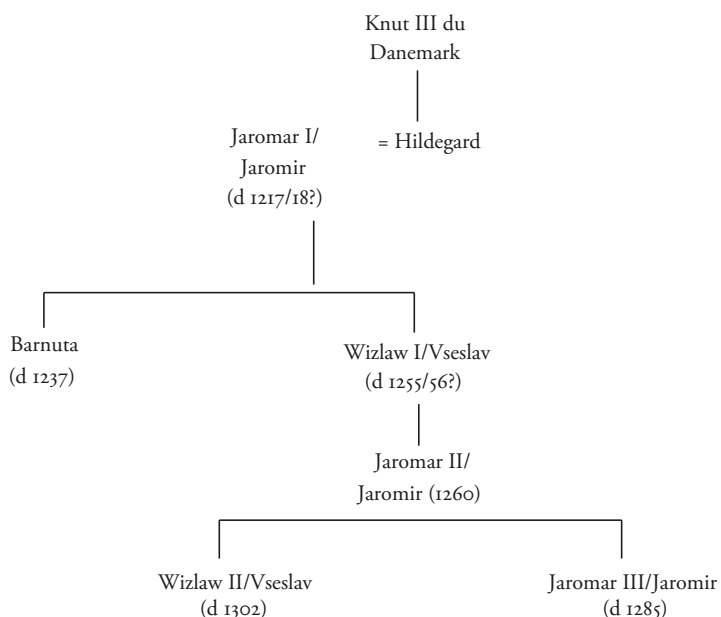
Knut III du Danemark

= Hildegard

Jaromar I/ Jaromir (d 1217/18?)

Barnuta (d 1237)

Wizlaw I/Vseslav (d 1255/56?)

Jaromar II/ Jaromir (1260)

Wizlaw II/Vseslav (d 1302)

Jaromar III/Jaromir (d 1285)